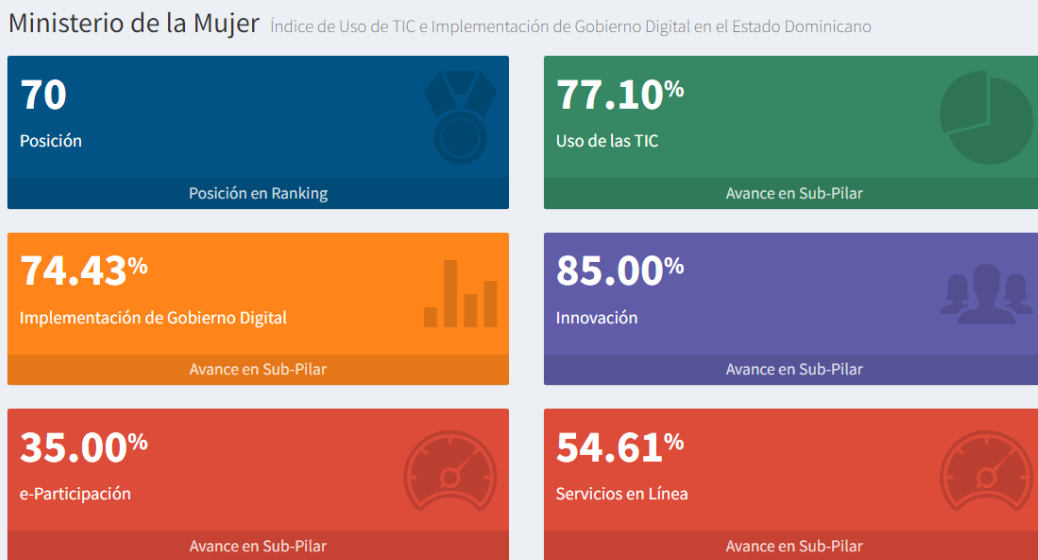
Ministerio de la Mujer Índice de Uso de TIC e Implementación de Gobierno Digital en el Estado Dominicano

70
Posición
Posición en Ranking

77.10%
Uso de las TIC
Avance en Sub-Pilar

74.43%
Implementación de Gobierno Digital
Avance en Sub-Pilar

85.00%
Innovación
Avance en Sub-Pilar

35.00%
e-Participación
Avance en Sub-Pilar

54.61%
Servicios en Línea
Avance en Sub-Pilar